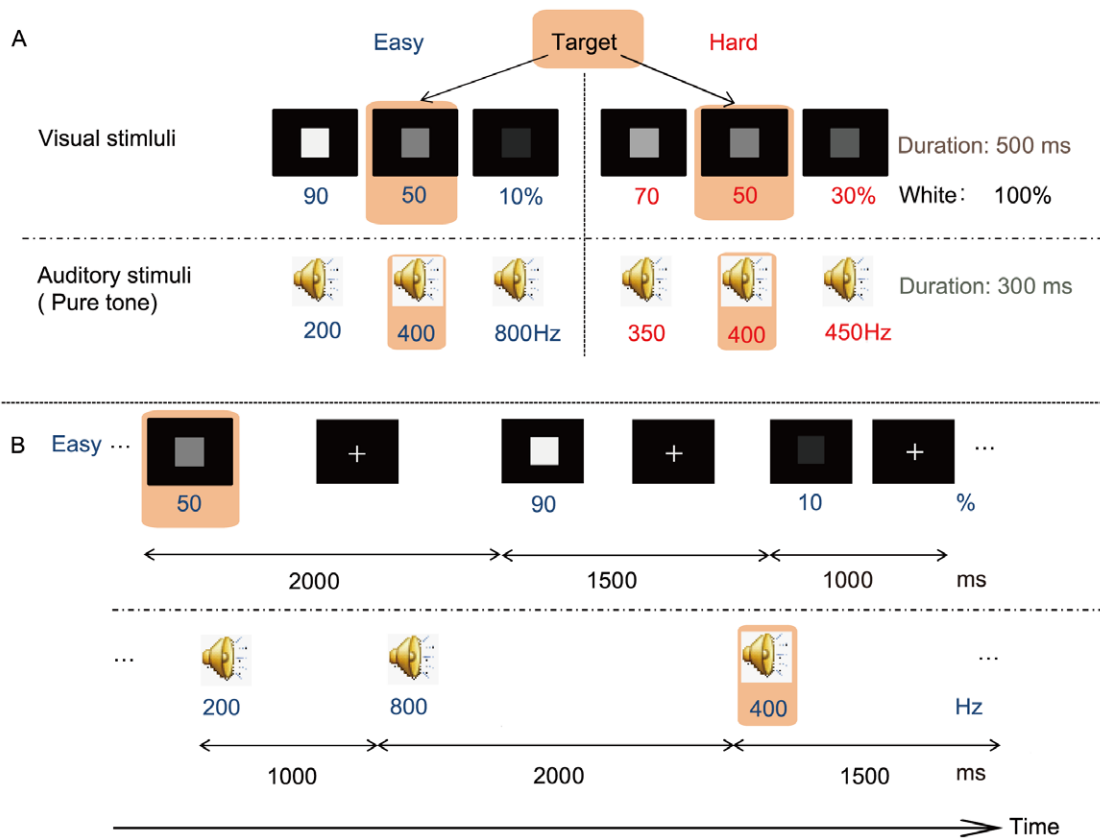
A

Easy Target Hard

Visual stimluli

90 50 10% 70 50 30%

Duration: 500 ms

White： 100%

Auditory stimuli
( Pure tone)

200 400 800Hz 350 400 450Hz

Duration: 300 ms

B

Easy ...

+ + ...

50 90 10 %

2000 1500 1000 ms

... ...

200 800 400 Hz

1000 2000 1500 ms

Time